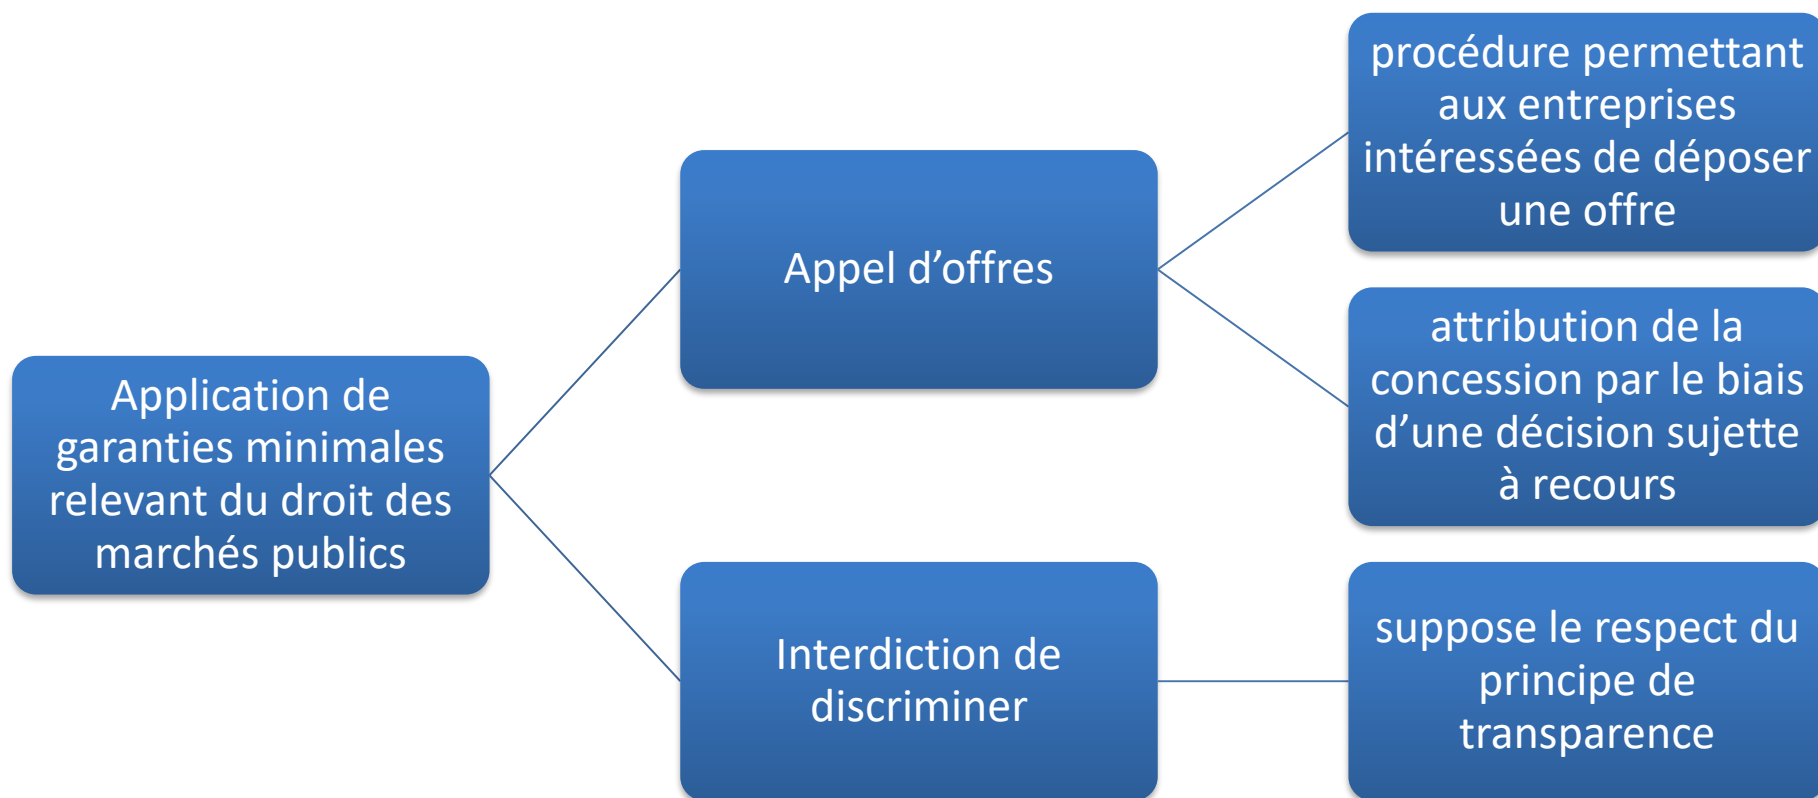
Application de garanties minimales relevant du droit des marchés publics

Appel d’offres

procédure permettant aux entreprises intéressées de déposer une offre

attribution de la concession par le biais d’une décision sujette à recours

Interdiction de discriminer

suppose le respect du principe de transparence